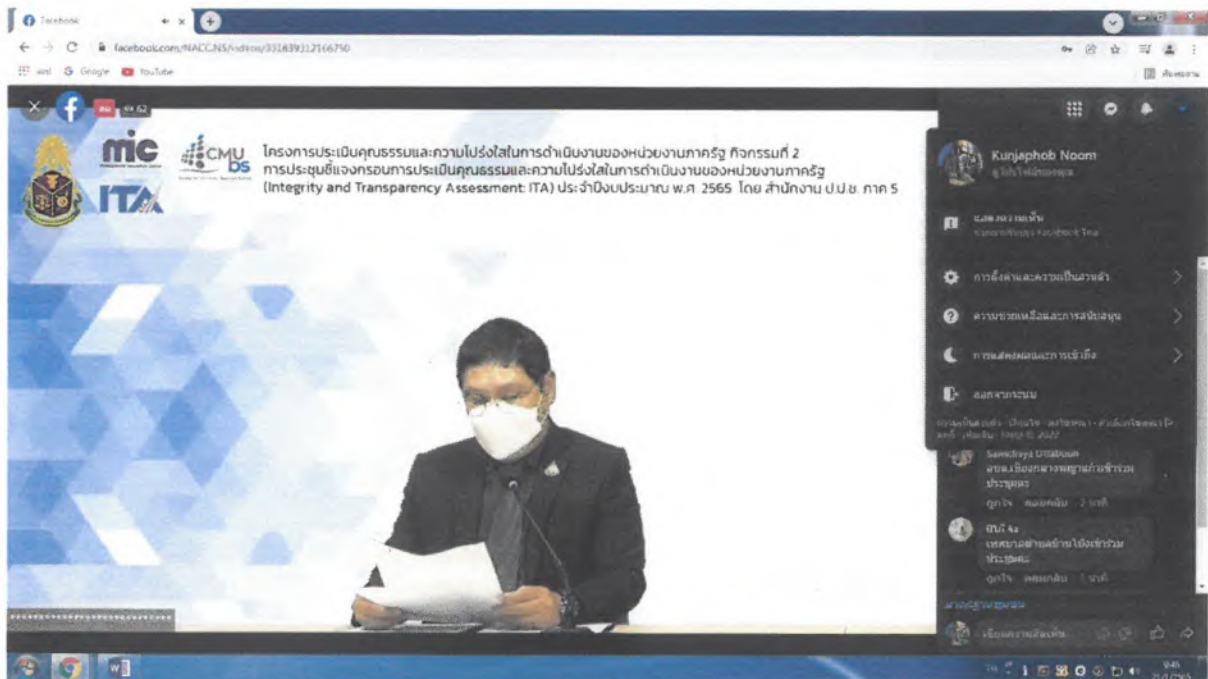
Facebook

facebook.com/NACCNS/videos/331839312166750

แอป Google YouTube

สด 62

mic

CMU bs

ITA

โครงการประเมินคุณธรรมและความโปร่งใสในการดำเนินงานของหน่วยงานภาครัฐ กิจกรรมที่ 2 การประชุมชี้แจงกรอบการประเมินคุณธรรมและความโปร่งใสในการดำเนินงานของหน่วยงานภาครัฐ (Integrity and Transparency Assessment: ITA) ประจำปีงบประมาณ พ.ศ. 2565 โดย สำนักงาน ป.ป.ช. ภาค 5

Kunjaphob Noom
ดูโปรไฟล์ของคุณ

แสดงความคิดเห็น
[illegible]

การตั้งค่าและความเป็นส่วนตัว

ความช่วยเหลือและการสนับสนุน

การแสดงผลและการเข้าถึง

ออกจากระบบ

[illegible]

Sawitreya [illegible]
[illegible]
ประชุมค่ะ
ถูกใจ ตอบกลับ 2 นาที

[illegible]
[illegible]
ประชุมค่ะ
ถูกใจ ตอบกลับ 1 นาที

เขียนความคิดเห็น

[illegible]